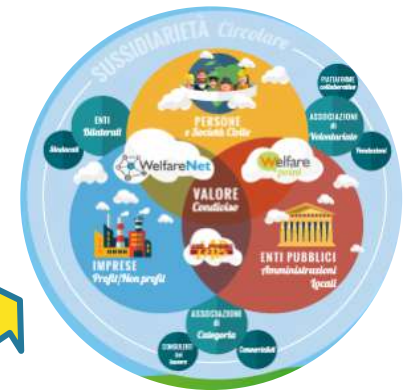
SUSSIDIARIETÀ Circolare

PERSONE e Società Civile

PIATTAFORME collaborative

ASSOCIAZIONI e Volontariato

Fondazioni

ENTI Bilaterali

Sindacati

WelfareNet

Welfare point

VALORE Condiviso

IMPRESE Profit/Non profit

ENTI PUBBLICI Amministrazioni Locali

ASSOCIAZIONI di Categoria

CONSULENTI del lavoro

Commercialisti